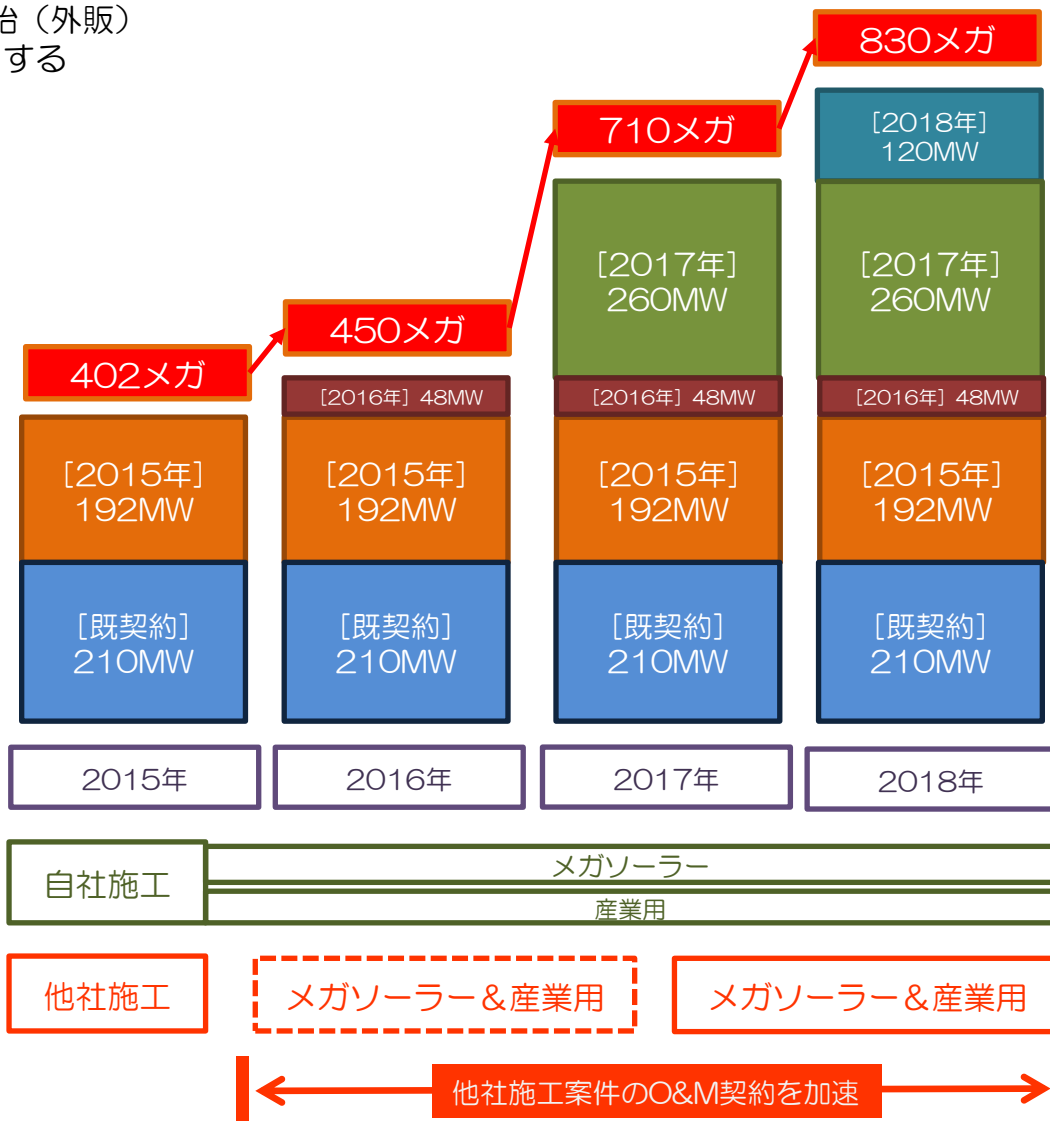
台（外販）
する

830メガ

710メガ

450メガ

402メガ

［2018年］
120MW

［2017年］
260MW

［2017年］
260MW

［2016年］48MW

［2016年］48MW

［2016年］48MW

［2015年］
192MW

［2015年］
192MW

［2015年］
192MW

［2015年］
192MW

［既契約］
210MW

［既契約］
210MW

［既契約］
210MW

［既契約］
210MW

2015年

2016年

2017年

2018年

自社施工

メガソーラー

産業用

他社施工

メガソーラー＆産業用

メガソーラー＆産業用

他社施工案件のO&M契約を加速